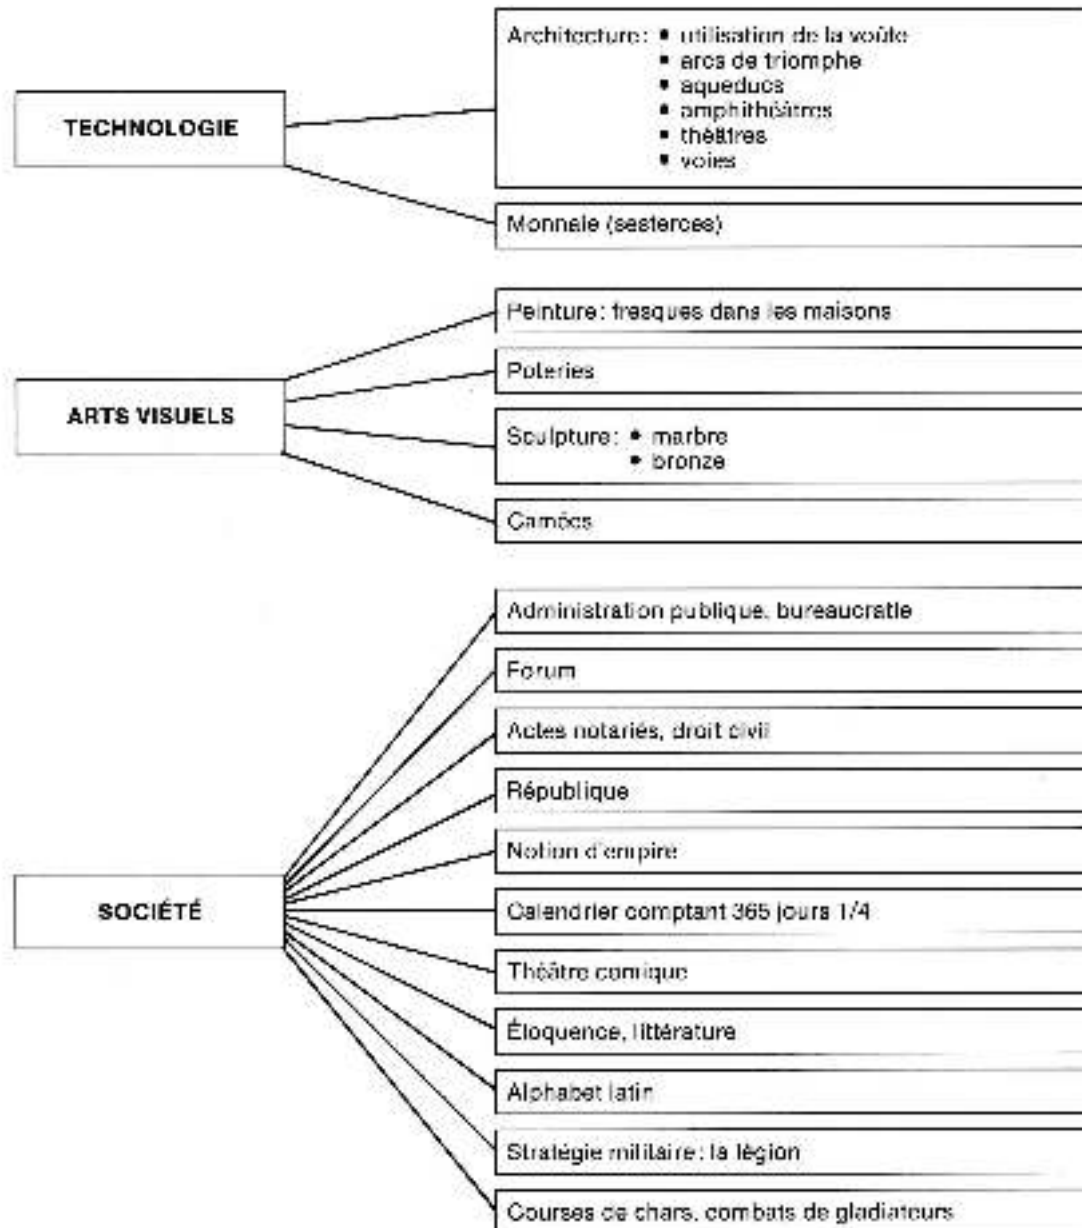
TECHNOLOGIE

Architecture:
• utilisation de la voûte
• arcs de triomphe
• aqueducs
• amphithéâtres
• théâtres
• voies

Monnaie (sesterces)

ARTS VISUELS

Peinture : fresques dans les maisons

Poteries

Sculpture :
• marbre
• bronze

Camées

SOCIÉTÉ

Administration publique, bureaucratie

Forum

Actes notariés, droit civil

République

Notion d'empire

Calendrier comptant 365 jours 1/4

Théâtre comique

Éloquence, littérature

Alphabet latin

Stratégie militaire : la légion

Courses de chars, combats de gladiateurs